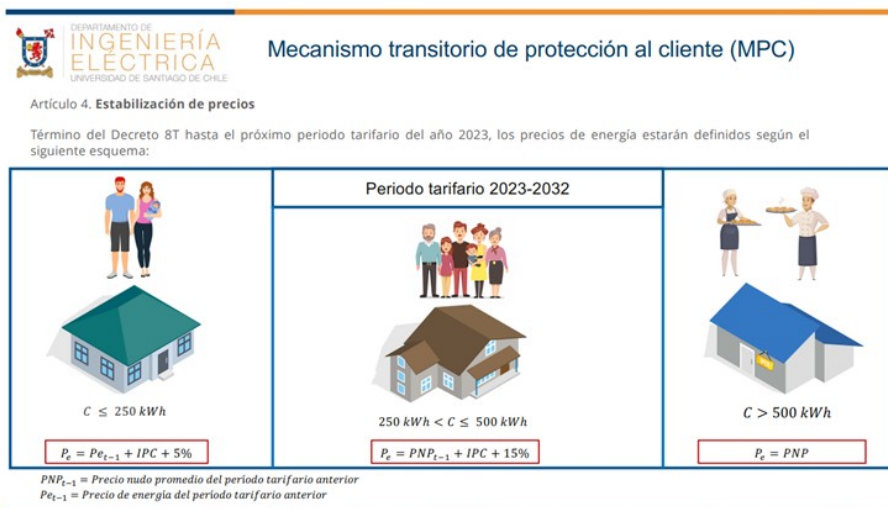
DEPARTAMENTO DE
INGENIERÍA ELÉCTRICA
UNIVERSIDAD DE SANTIAGO DE CHILE

Mecanismo transitorio de protección al cliente (MPC)

Artículo 4. Estabilización de precios

Término del Decreto 8T hasta el próximo periodo tarifario del año 2023, los precios de energía estarán definidos según el siguiente esquema:

Periodo tarifario 2023-2032

$C \leq 250\ kWh$

$P_e = Pe_{t-1} + IPC + 5\%$

$250\ kWh < C \leq 500\ kWh$

$P_e = PNP_{t-1} + IPC + 15\%$

$C > 500\ kWh$

$P_e = PNP$

$PNP_{t-1}$ = Precio nudo promedio del periodo tarifario anterior
$Pe_{t-1}$ = Precio de energía del periodo tarifario anterior